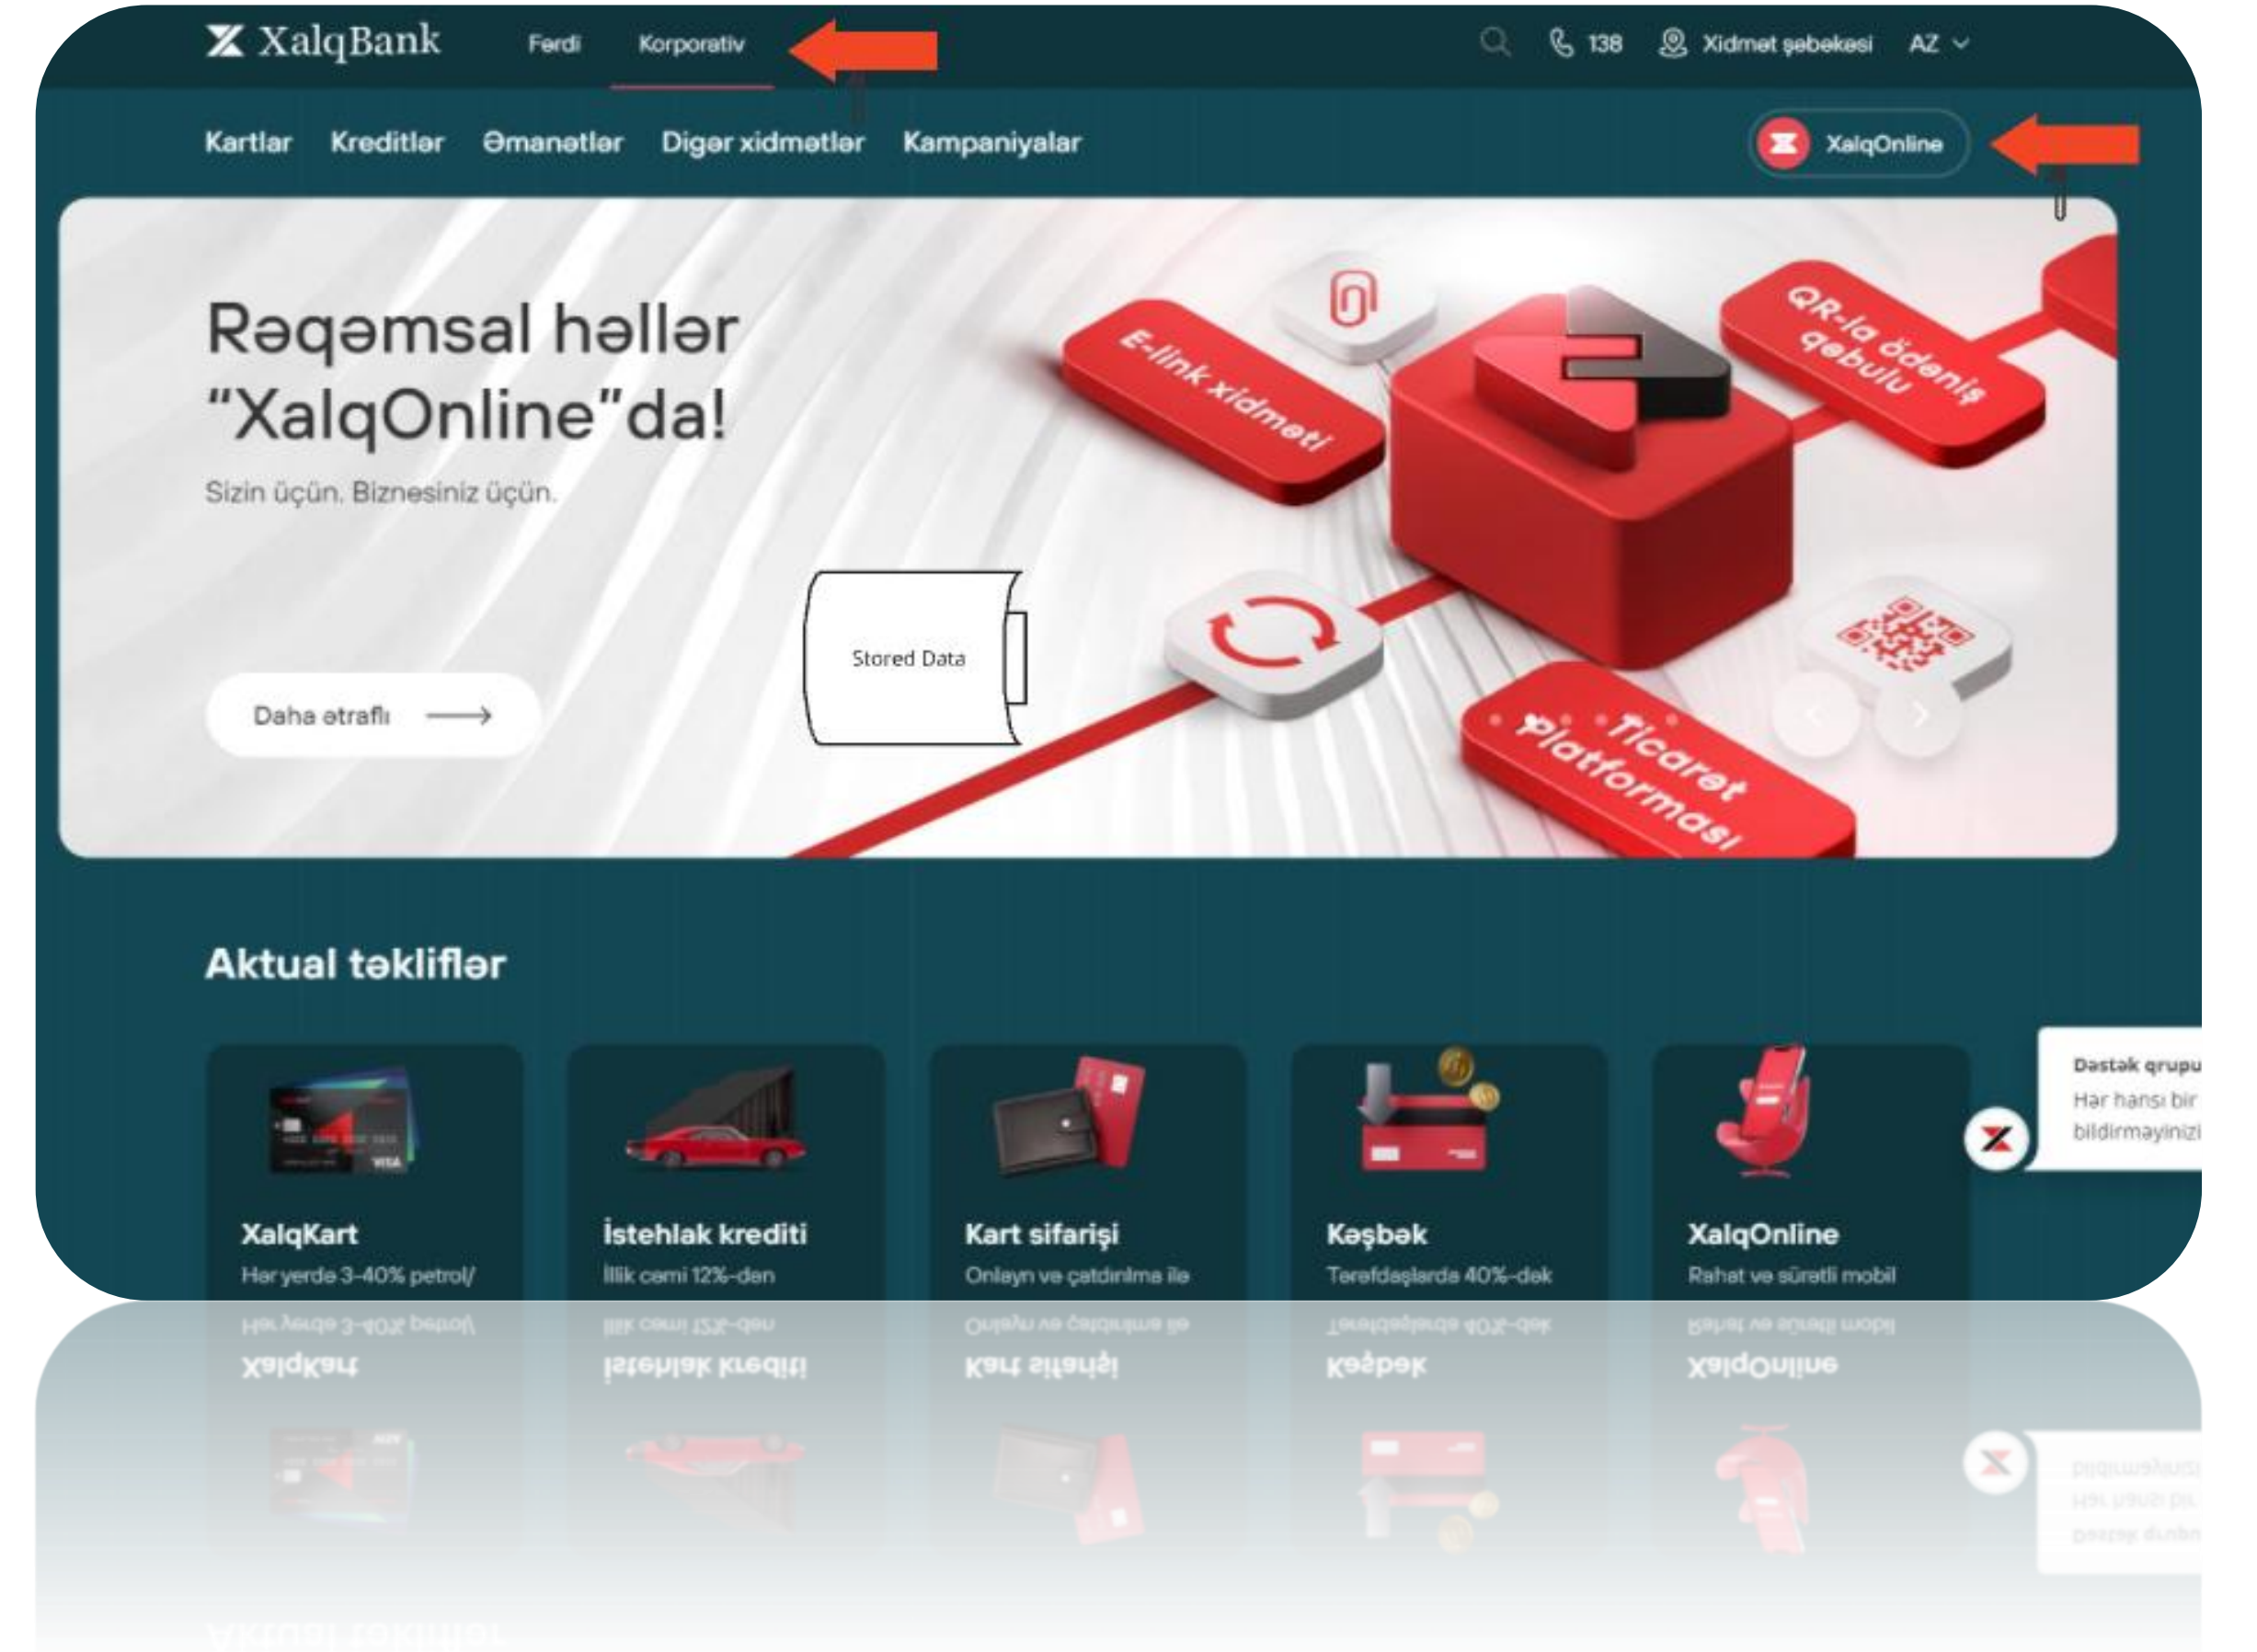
XalqBank Fərdi Korporativ

138 Xidmət şəbəkəsi AZ

Kartlar Kreditlər Əmanətlər Digər xidmətlər Kampaniyalar

XalqOnline

Rəqəmsal həllər "XalqOnline"da!

Sizin üçün. Biznesiniz üçün.

Daha ətraflı

Stored Data

E-link xidməti

QR-la ödəniş qəbulu

Ticarət Platforması

Aktual təkliflər

XalqKart
Hər yerdə 3-40% petrol/

İstehlak krediti
İllik cəmi 12%-dən

Kart sifarişi
Onlayn və çatdırılma ilə

Keşbək
Tərəfdaşlarda 40%-dək

XalqOnline
Rahat və sürətli mobil

Dəstək qrupu
Hər hansı bir
bildirməyinizi